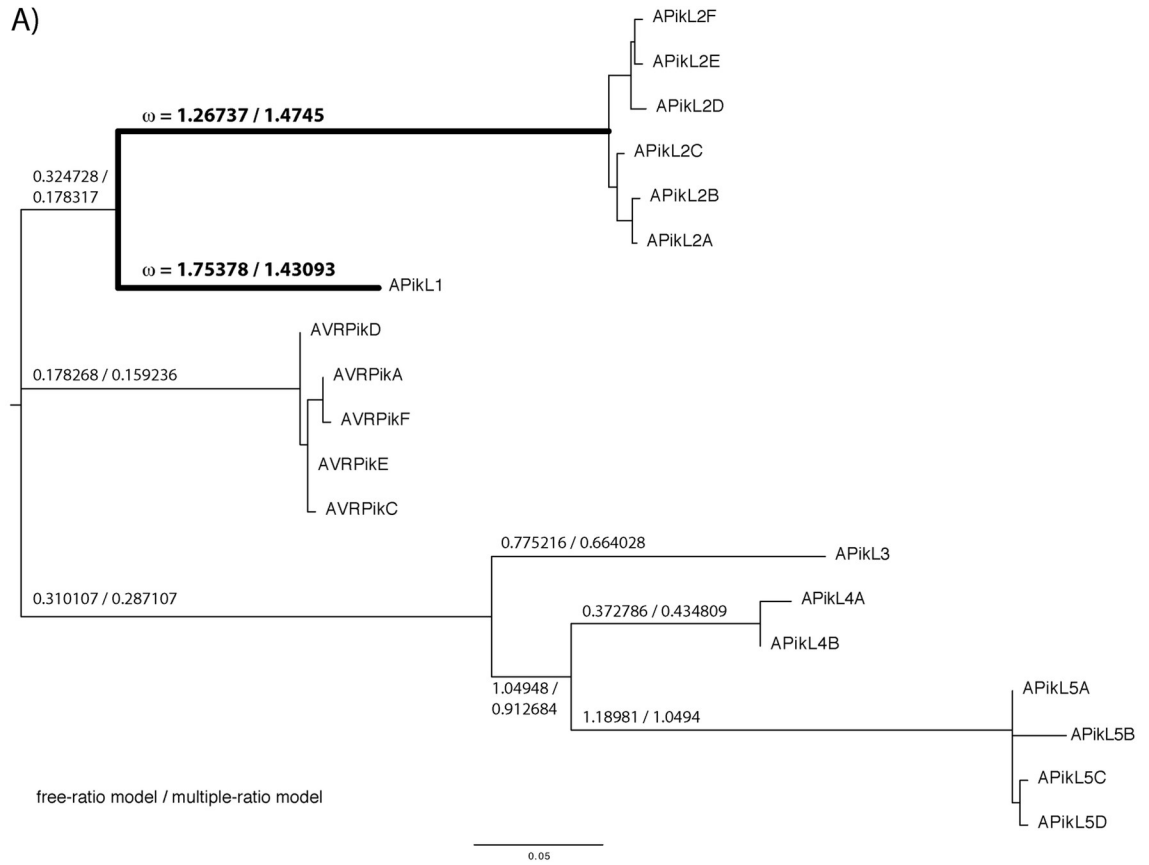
A)

APikL2F
APikL2E
APikL2D
$\omega$ = **1.26737 / 1.4745**
APikL2C
0.324728 / 0.178317
APikL2B
APikL2A
$\omega$ = **1.75378 / 1.43093**
APikL1
AVRPikD
0.178268 / 0.159236
AVRPikA
AVRPikF
AVRPikE
AVRPikC
0.775216 / 0.664028
APikL3
0.310107 / 0.287107
APikL4A
0.372786 / 0.434809
APikL4B
APikL5A
1.04948 / 0.912684
1.18981 / 1.0494
APikL5B
APikL5C
free-ratio model / multiple-ratio model
APikL5D
0.05